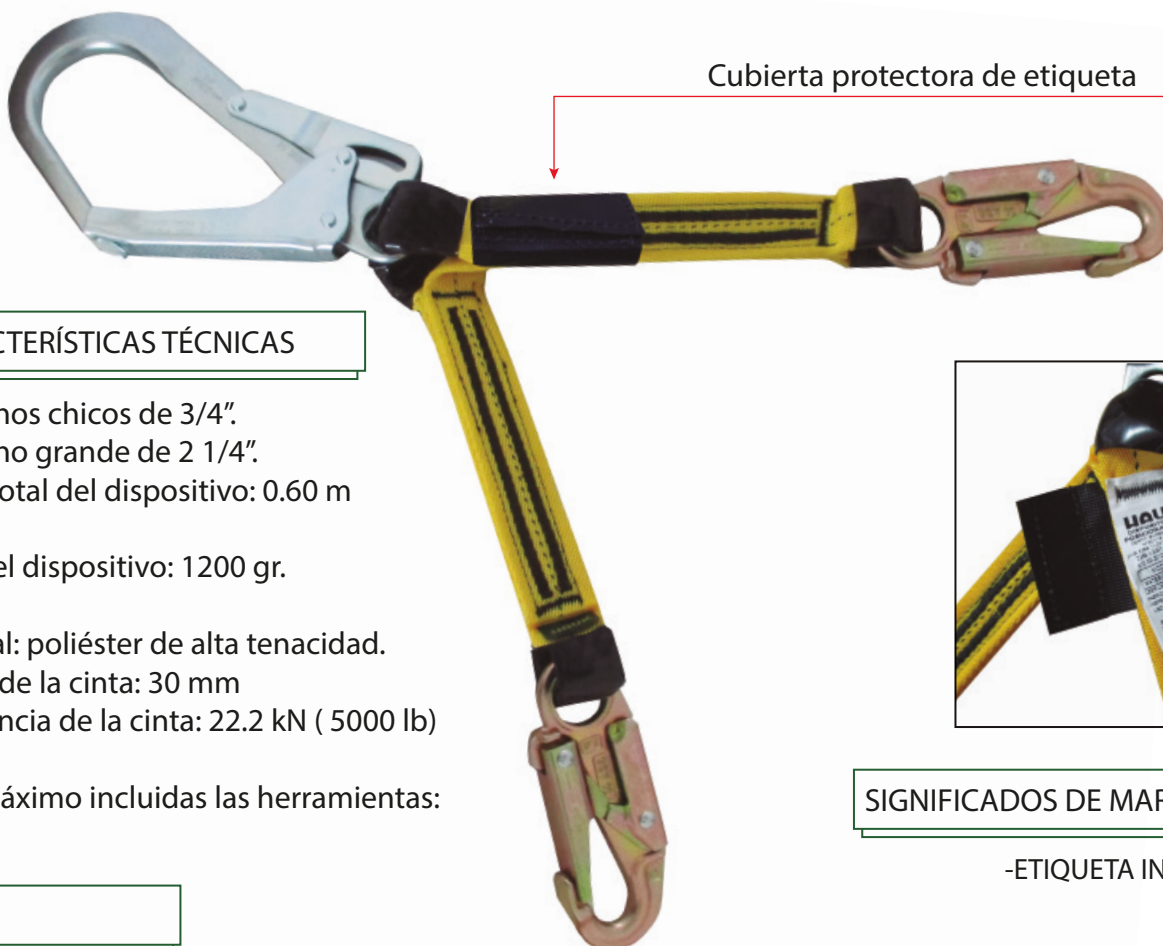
Cubierta protectora de etiqueta

CTERÍSTICAS TÉCNICAS

nos chicos de 3/4".
no grande de 2 1/4".
otal del dispositivo: 0.60 m

el dispositivo: 1200 gr.

al: poliéster de alta tenacidad.
de la cinta: 30 mm
ncia de la cinta: 22.2 kN ( 5000 lb)

áximo incluidas las herramientas:

SIGNIFICADOS DE MAR

-ETIQUETA IN